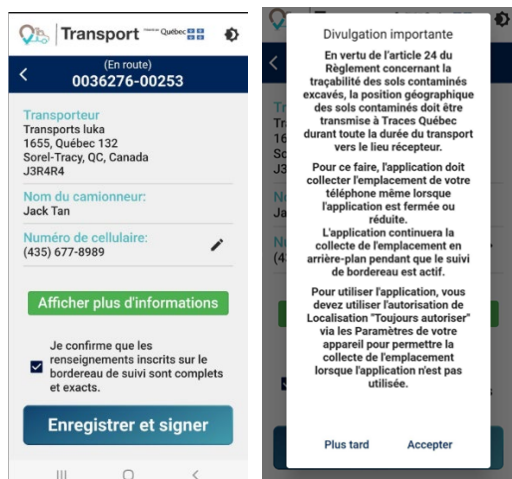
Transport Québec

(En route)
0036276-00253

Transporteur
Transports luka
1655, Québec 132
Sorel-Tracy, QC, Canada
J3R4R4

Nom du camionneur:
Jack Tan

Numéro de cellulaire:
(435) 677-8989

Afficher plus d'informations

Je confirme que les renseignements inscrits sur le bordereau de suivi sont complets et exacts.

Enregistrer et signer

Divulgation importante

En vertu de l'article 24 du Règlement concernant la traçabilité des sols contaminés excavés, la position géographique des sols contaminés doit être transmise à Traces Québec durant toute la durée du transport vers le lieu récepteur.

Pour ce faire, l'application doit collecter l'emplacement de votre téléphone même lorsque l'application est fermée ou réduite.
L'application continuera la collecte de l'emplacement en arrière-plan pendant que le suivi de bordereau est actif.

Pour utiliser l'application, vous devez utiliser l'autorisation de Localisation "Toujours autoriser" via les Paramètres de votre appareil pour permettre la collecte de l'emplacement lorsque l'application n'est pas utilisée.

Plus tard Accepter